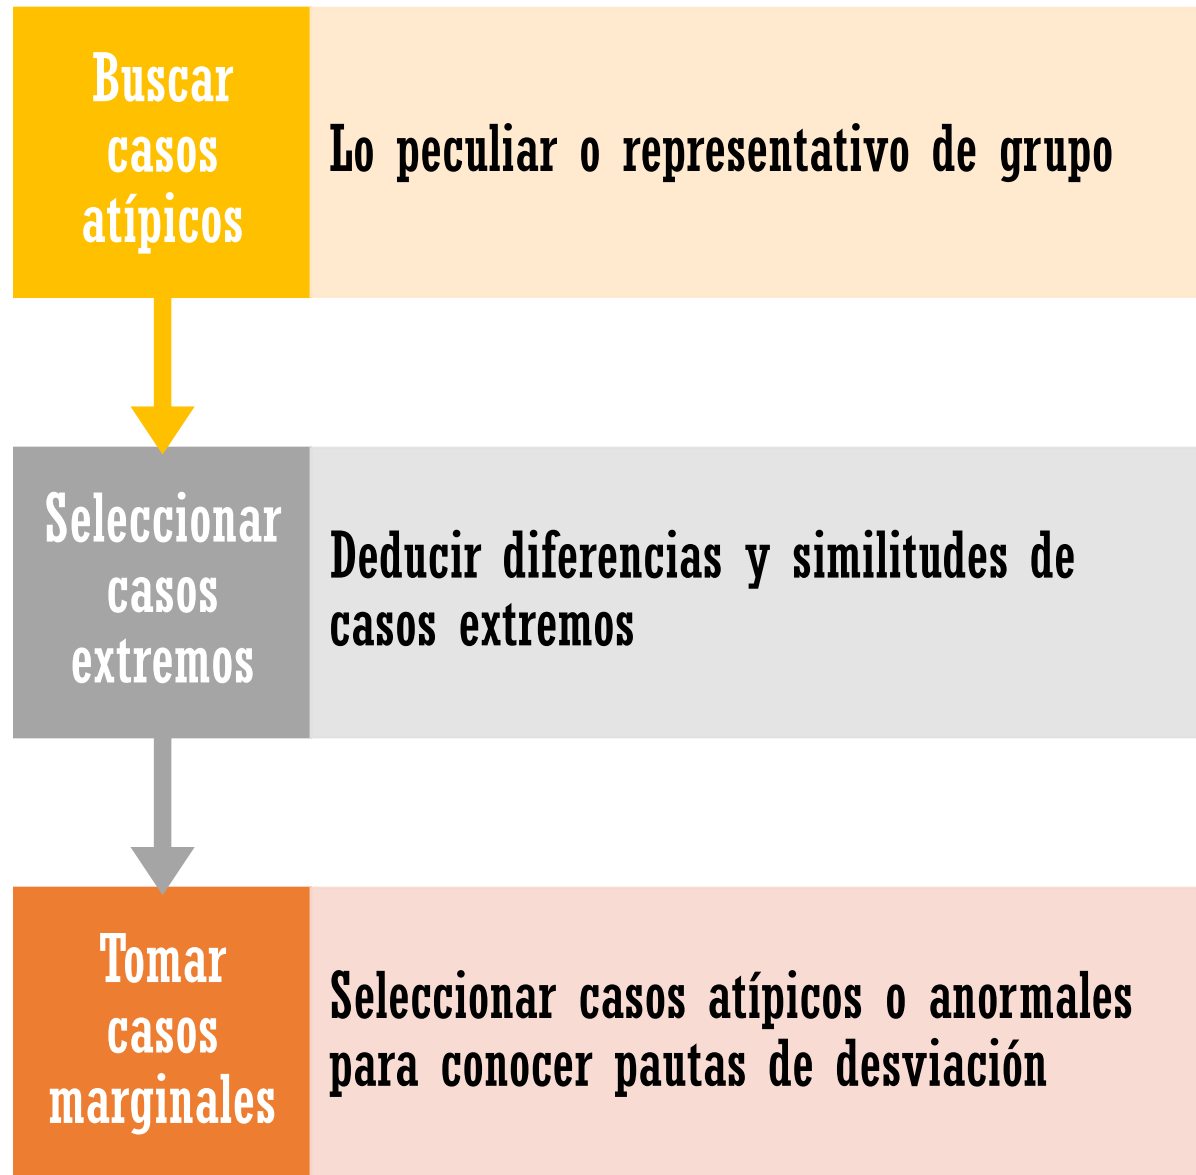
Buscar casos atípicos

Lo peculiar o representativo de grupo

Seleccionar casos extremos

Deducir diferencias y similitudes de casos extremos

Tomar casos marginales

Seleccionar casos atípicos o anormales para conocer pautas de desviación